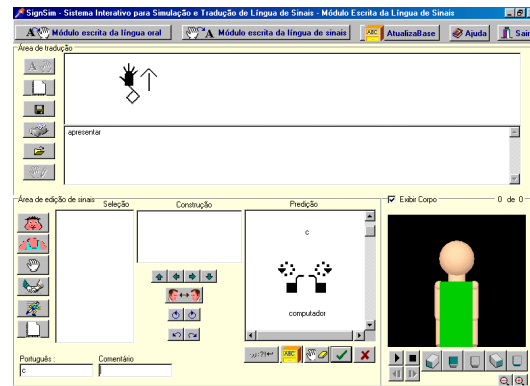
SignSim - Sistema Interativo para Simulação e Tradução de Língua de Sinais - Módulo Escrita da Língua de Sinais

Módulo escrita da língua oral
Módulo escrita da língua de sinais
AtualizaBase
Ajuda
Sair

Área de tradução

apresentar

Área de edição de sinais
Seleção
Construção
Predição

c

computador

Português :
c
Comentário

Exibir Corpo
0 de 0